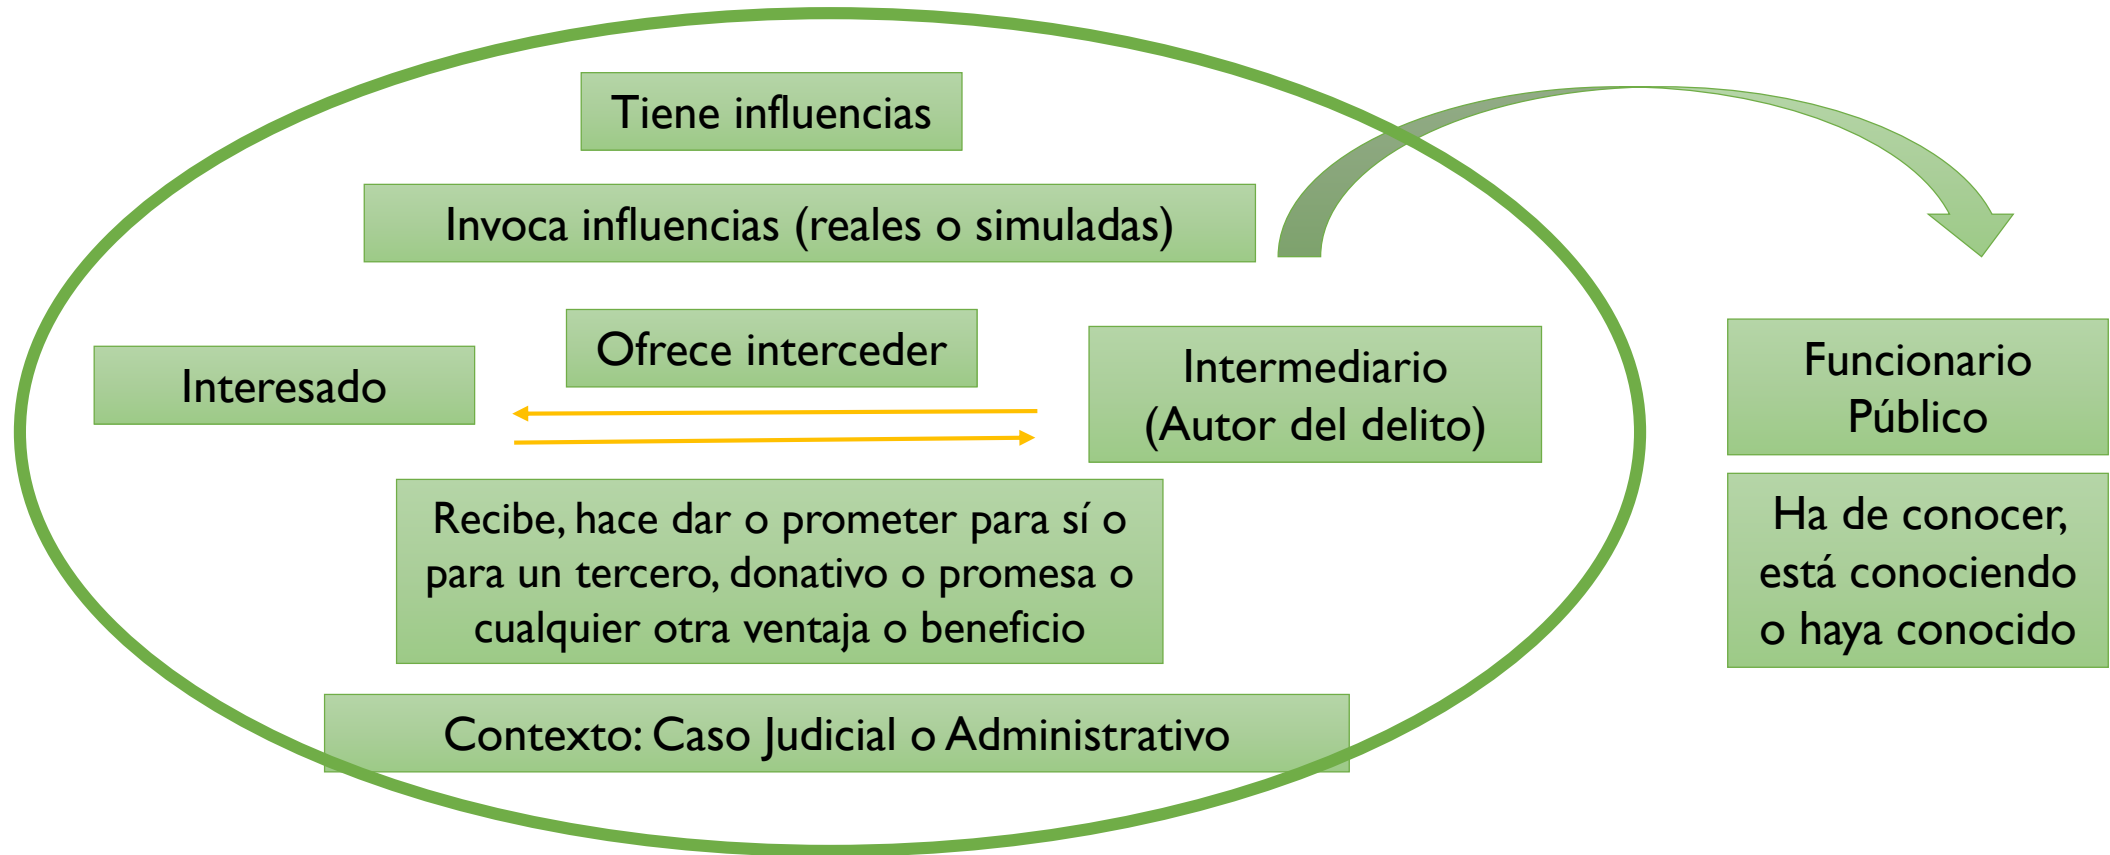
Tiene influencias

Invoca influencias (reales o simuladas)

Ofrece interceder

Interesado

Intermediario (Autor del delito)

Funcionario Público

Recibe, hace dar o prometer para sí o para un tercero, donativo o promesa o cualquier otra ventaja o beneficio

Ha de conocer, está conociendo o haya conocido

Contexto: Caso Judicial o Administrativo